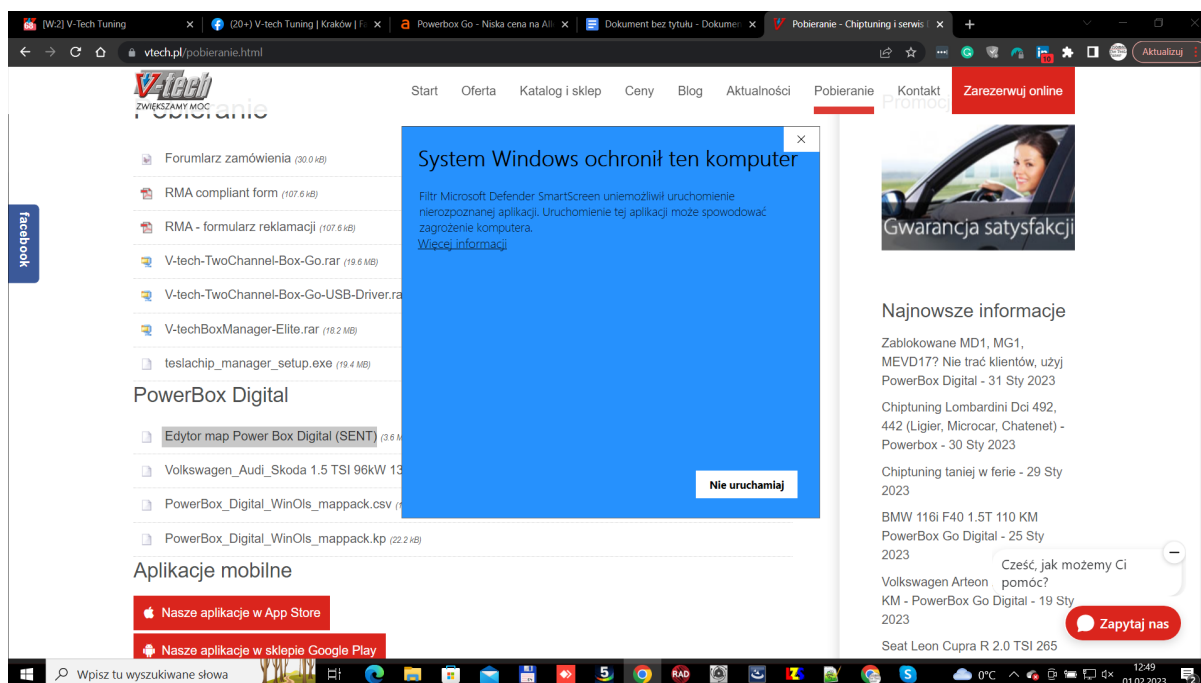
[W:2] V-Tech Tuning ×
(20+) V-tech Tuning | Kraków | F ×
Powerbox Go - Niska cena na All ×
Dokument bez tytułu - Dokumen ×
Pobieranie - Chiptuning i serwis ×

vtech.pl/pobieranie.html

Aktualizuj

V-tech
ZWIĘKSZAMY MOC

Start Oferta Katalog i sklep Ceny Blog Aktualności Pobieranie Kontakt Zarezerwuj online

Pobieranie

Forumlarz zamówienia (30.0 kB)
RMA compliant form (107.6 kB)
RMA - formularz reklamacji (107.6 kB)
V-tech-TwoChannel-Box-Go.rar (19.6 MB)
V-tech-TwoChannel-Box-Go-USB-Driver.ra
V-techBoxManager-Elite.rar (18.2 MB)
teslachip_manager_setup.exe (19.4 MB)

PowerBox Digital

Edytor map Power Box Digital (SENT) (3.6 M
Volkswagen_Audi_Skoda 1.5 TSI 96kW 13
PowerBox_Digital_WinOls_mappack.csv (
PowerBox_Digital_WinOls_mappack.kp (22.2 kB)

Aplikacje mobilne

Nasze aplikacje w App Store
Nasze aplikacje w sklepie Google Play

facebook

System Windows ochronił ten komputer

Filtr Microsoft Defender SmartScreen uniemożliwił uruchomienie nierozpoznanej aplikacji. Uruchomienie tej aplikacji może spowodować zagrożenie komputera.
Więcej informacji

Nie uruchamiaj

Promocje

Gwarancja satysfakcji

Najnowsze informacje

Zablokowane MD1, MG1, MEVD17? Nie trać klientów, użyj PowerBox Digital - 31 Sty 2023

Chiptuning Lombardini Dci 492, 442 (Ligier, Microcar, Chatenet) - Powerbox - 30 Sty 2023

Chiptuning taniej w ferie - 29 Sty 2023

BMW 116i F40 1.5T 110 KM PowerBox Go Digital - 25 Sty 2023

Volkswagen Arteon KM - PowerBox Go Digital - 19 Sty 2023

Seat Leon Cupra R 2.0 TSI 265

Cześć, jak możemy Ci pomóc?

Zapytaj nas

Wpisz tu wyszukiwane słowa

0°C

12:49
01.02.2023